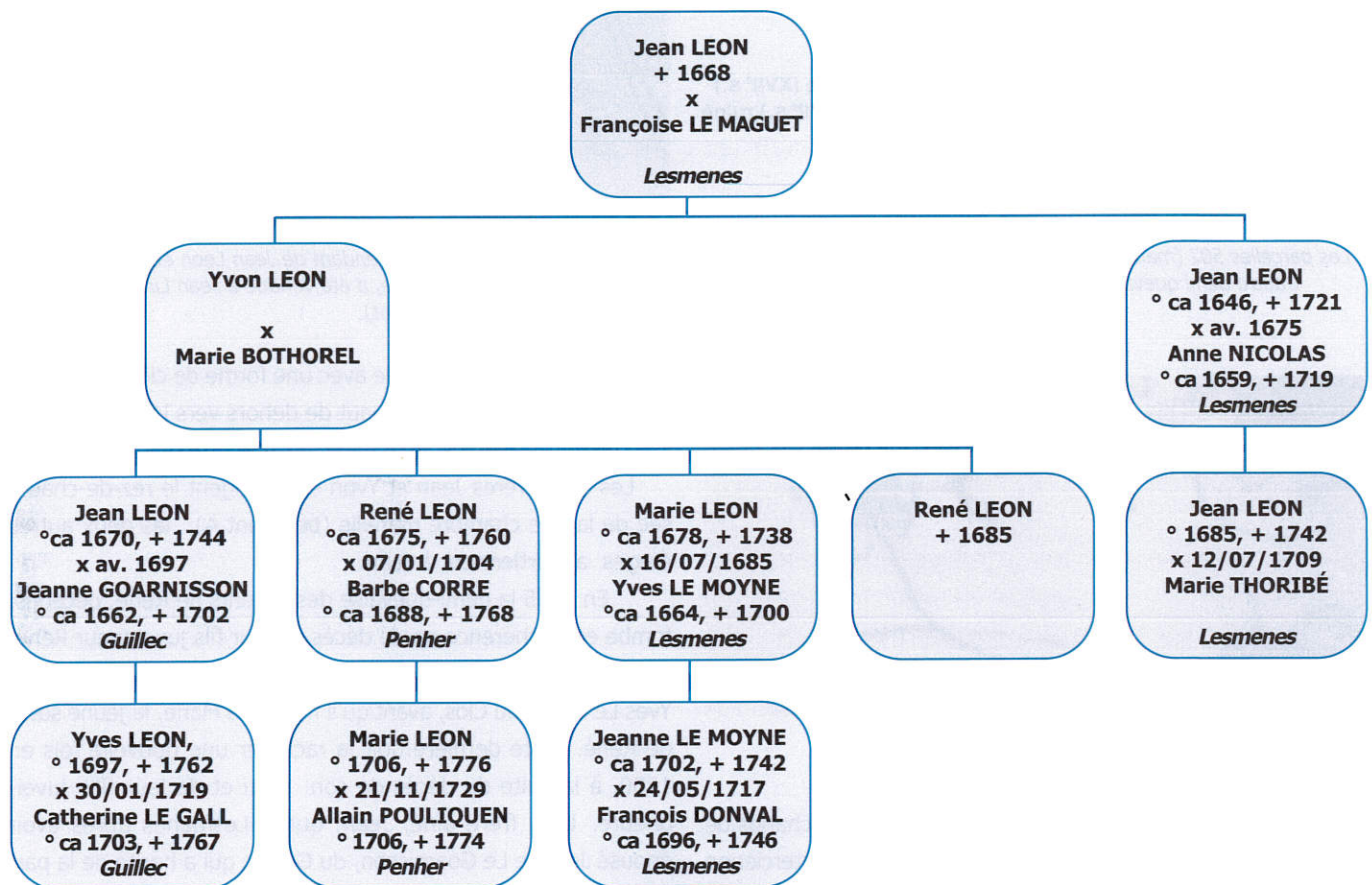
Jean LEON
+ 1668
x
Françoise LE MAGUET
Lesmenes

Yvon LEON
x
Marie BOTHOREL

Jean LEON
° ca 1646, + 1721
x av. 1675
Anne NICOLAS
° ca 1659, + 1719
Lesmenes

Jean LEON
°ca 1670, + 1744
x av. 1697
Jeanne GOARNISSON
° ca 1662, + 1702
Guillec

René LEON
°ca 1675, + 1760
x 07/01/1704
Barbe CORRE
° ca 1688, + 1768
Penher

Marie LEON
° ca 1678, + 1738
x 16/07/1685
Yves LE MOYNE
°ca 1664, + 1700
Lesmenes

René LEON
+ 1685

Jean LEON
° 1685, + 1742
x 12/07/1709
Marie THORIBÉ
Lesmenes

Yves LEON,
° 1697, + 1762
x 30/01/1719
Catherine LE GALL
° ca 1703, + 1767
Guillec

Marie LEON
° 1706, + 1776
x 21/11/1729
Allain POULIQUEN
° 1706, + 1774
Penher

Jeanne LE MOYNE
° ca 1702, + 1742
x 24/05/1717
François DONVAL
° ca 1696, + 1746
Lesmenes